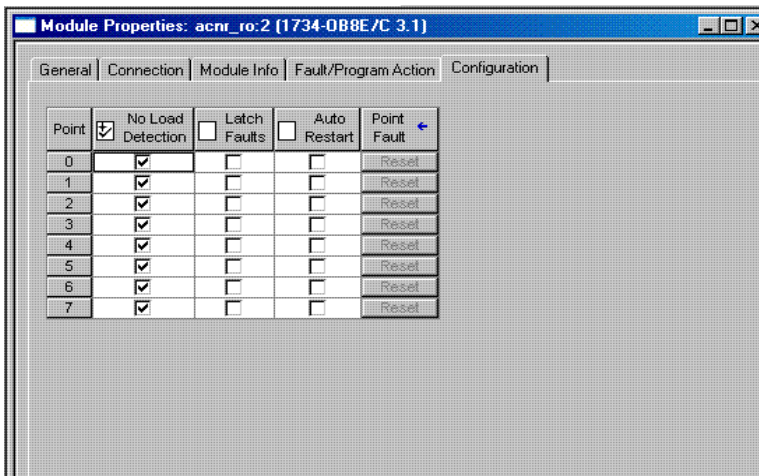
Module Properties: acnr_ro:2 (1734-OB8E/C 3.1)

General | Connection | Module Info | Fault/Program Action | Configuration

| Point | No Load Detection | Latch Faults | Auto Restart | Point Fault |
|---|---|---|---|---|
| 0 | ☑ | ☐ | ☐ | Reset |
| 1 | ☑ | ☐ | ☐ | Reset |
| 2 | ☑ | ☐ | ☐ | Reset |
| 3 | ☑ | ☐ | ☐ | Reset |
| 4 | ☑ | ☐ | ☐ | Reset |
| 5 | ☑ | ☐ | ☐ | Reset |
| 6 | ☑ | ☐ | ☐ | Reset |
| 7 | ☑ | ☐ | ☐ | Reset |